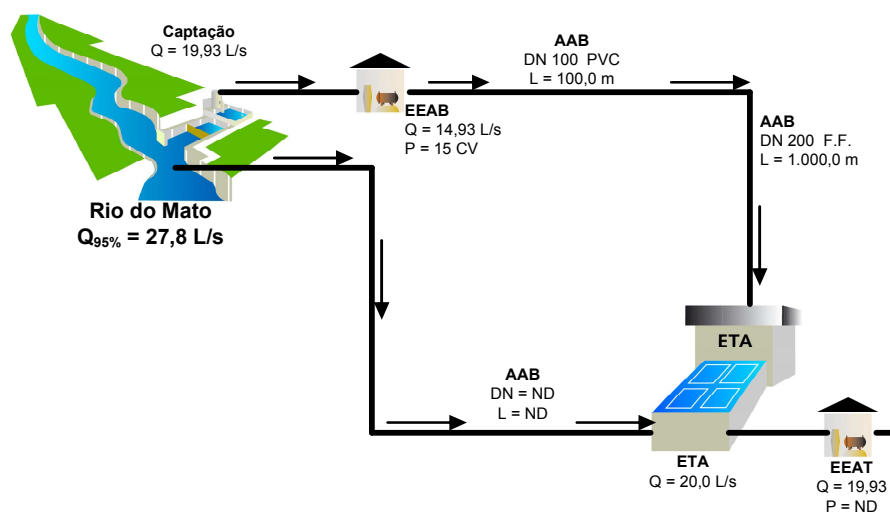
Captação
Q = 19,93 L/s

EEAB
Q = 14,93 L/s
P = 15 CV

AAB
DN 100 PVC
L = 100,0 m

AAB
DN 200 F.F.
L = 1.000,0 m

Rio do Mato
$Q_{95\%}$ = 27,8 L/s

ETA

AAB
DN = ND
L = ND

ETA
Q = 20,0 L/s

EEAT
Q = 19,93
P = ND